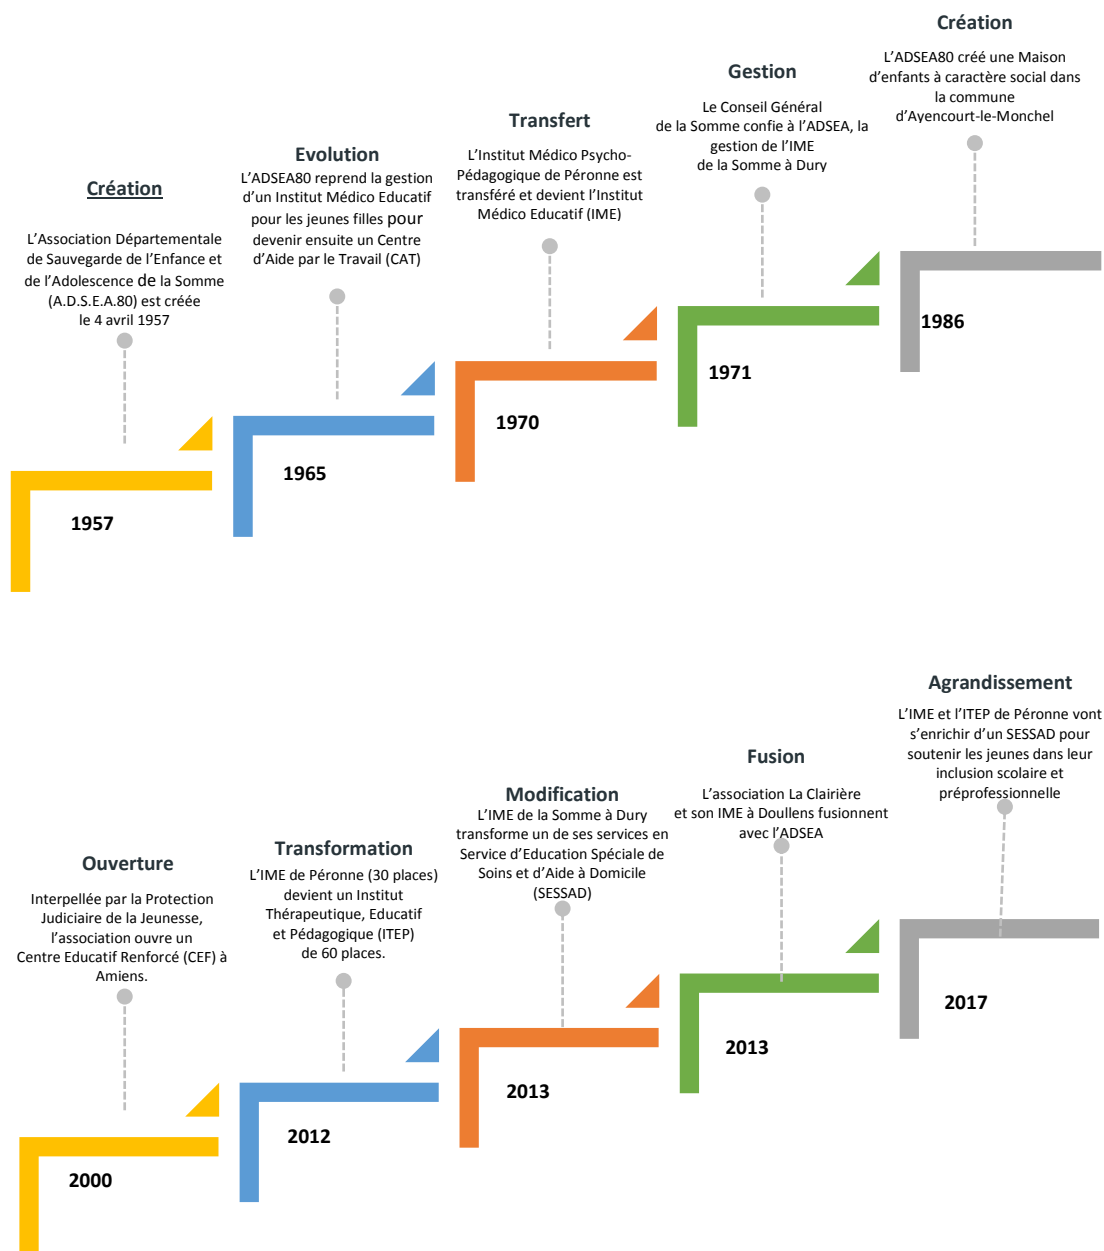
Création

L'Association Départementale de Sauvegarde de l'Enfance et de l'Adolescence de la Somme (A.D.S.E.A.80) est créée le 4 avril 1957

1957

Evolution

L'ADSEA80 reprend la gestion d'un Institut Médico Educatif pour les jeunes filles pour devenir ensuite un Centre d'Aide par le Travail (CAT)

1965

Transfert

L'Institut Médico Psycho-Pédagogique de Péronne est transféré et devient l'Institut Médico Educatif (IME)

1970

Gestion

Le Conseil Général de la Somme confie à l'ADSEA, la gestion de l'IME de la Somme à Dury

1971

Création

L'ADSEA80 créé une Maison d'enfants à caractère social dans la commune d'Ayencourt-le-Monchel

1986

Ouverture

Interpellée par la Protection Judiciaire de la Jeunesse, l'association ouvre un Centre Educatif Renforcé (CEF) à Amiens.

2000

Transformation

L'IME de Péronne (30 places) devient un Institut Thérapeutique, Educatif et Pédagogique (ITEP) de 60 places.

2012

Modification

L'IME de la Somme à Dury transforme un de ses services en Service d'Education Spéciale de Soins et d'Aide à Domicile (SESSAD)

2013

Fusion

L'association La Clairière et son IME à Doullens fusionnent avec l'ADSEA

2013

Agrandissement

L'IME et l'ITEP de Péronne vont s'enrichir d'un SESSAD pour soutenir les jeunes dans leur inclusion scolaire et préprofessionnelle

2017